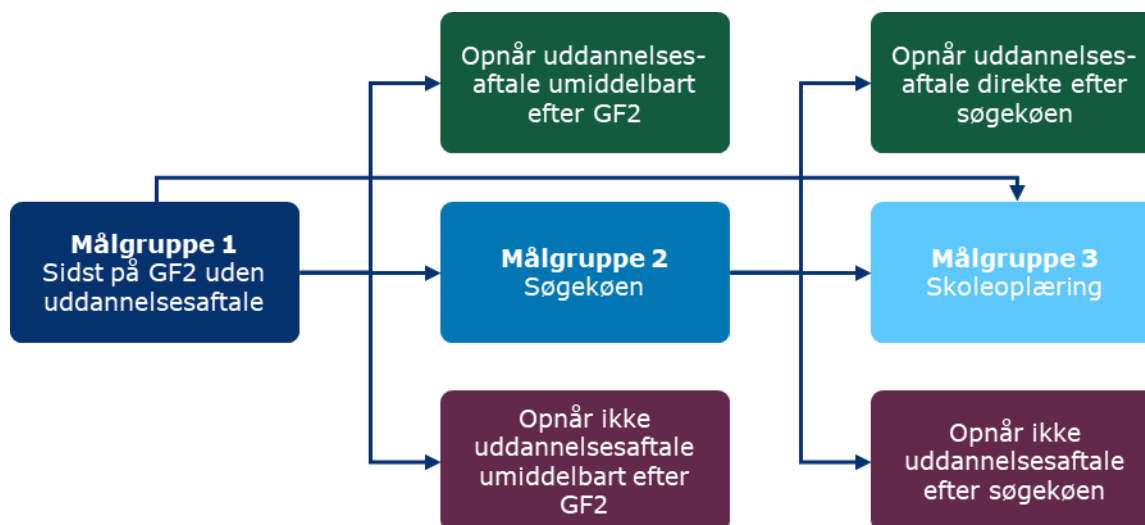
**Målgruppe 1**
Sidst på GF2 uden uddannelsesaftale

Opnår uddannelsesaftale umiddelbart efter GF2

**Målgruppe 2**
Søgekøen

Opnår ikke uddannelsesaftale umiddelbart efter GF2

Opnår uddannelsesaftale direkte efter søgekøen

**Målgruppe 3**
Skoleoplæring

Opnår ikke uddannelsesaftale efter søgekøen